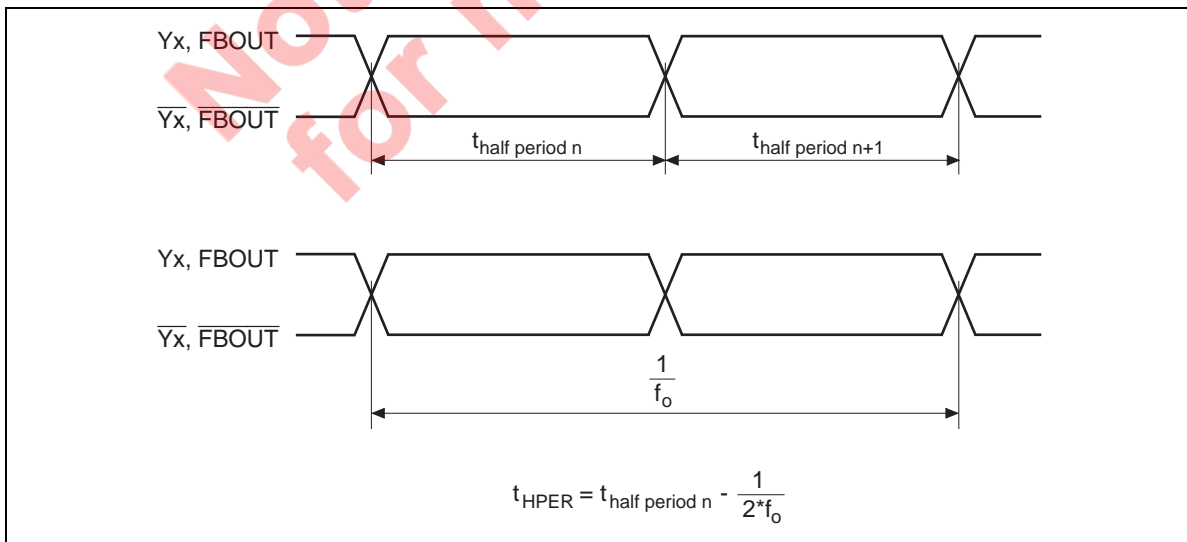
Yx, FBOUT

$\overline{Yx}$, $\overline{FBOUT}$

$t_{half\ period\ n}$

$t_{half\ period\ n+1}$

Yx, FBOUT

$\overline{Yx}$, $\overline{FBOUT}$

$\frac{1}{f_o}$

$t_{HPER} = t_{half\ period\ n} - \frac{1}{2*f_o}$